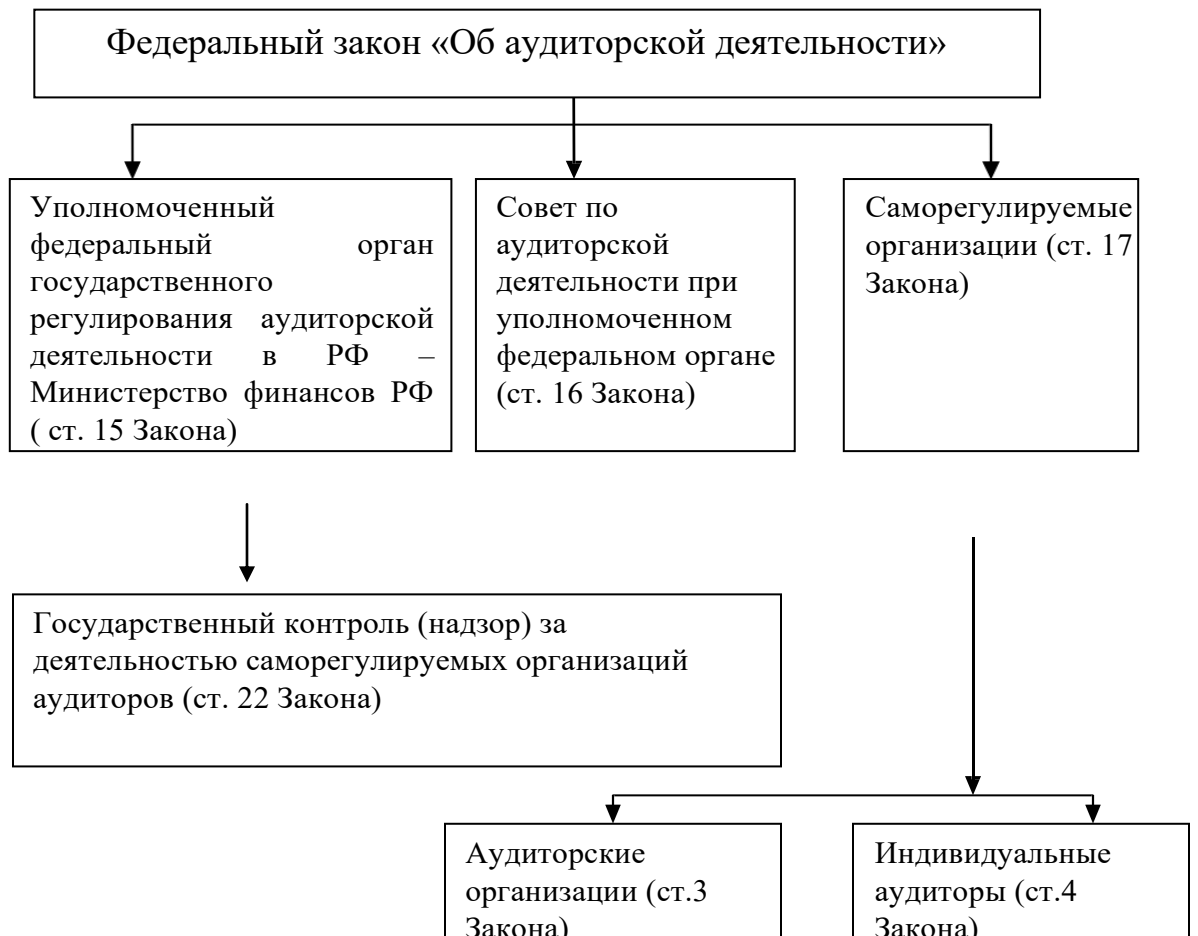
Федеральный закон «Об аудиторской деятельности»

Уполномоченный федеральный орган государственного регулирования аудиторской деятельности в РФ – Министерство финансов РФ ( ст. 15 Закона)

Совет по аудиторской деятельности при уполномоченном федеральном органе (ст. 16 Закона)

Саморегулируемые организации (ст. 17 Закона)

Государственный контроль (надзор) за деятельностью саморегулируемых организаций аудиторов (ст. 22 Закона)

Аудиторские организации (ст.3 Закона)

Индивидуальные аудиторы (ст.4 Закона)